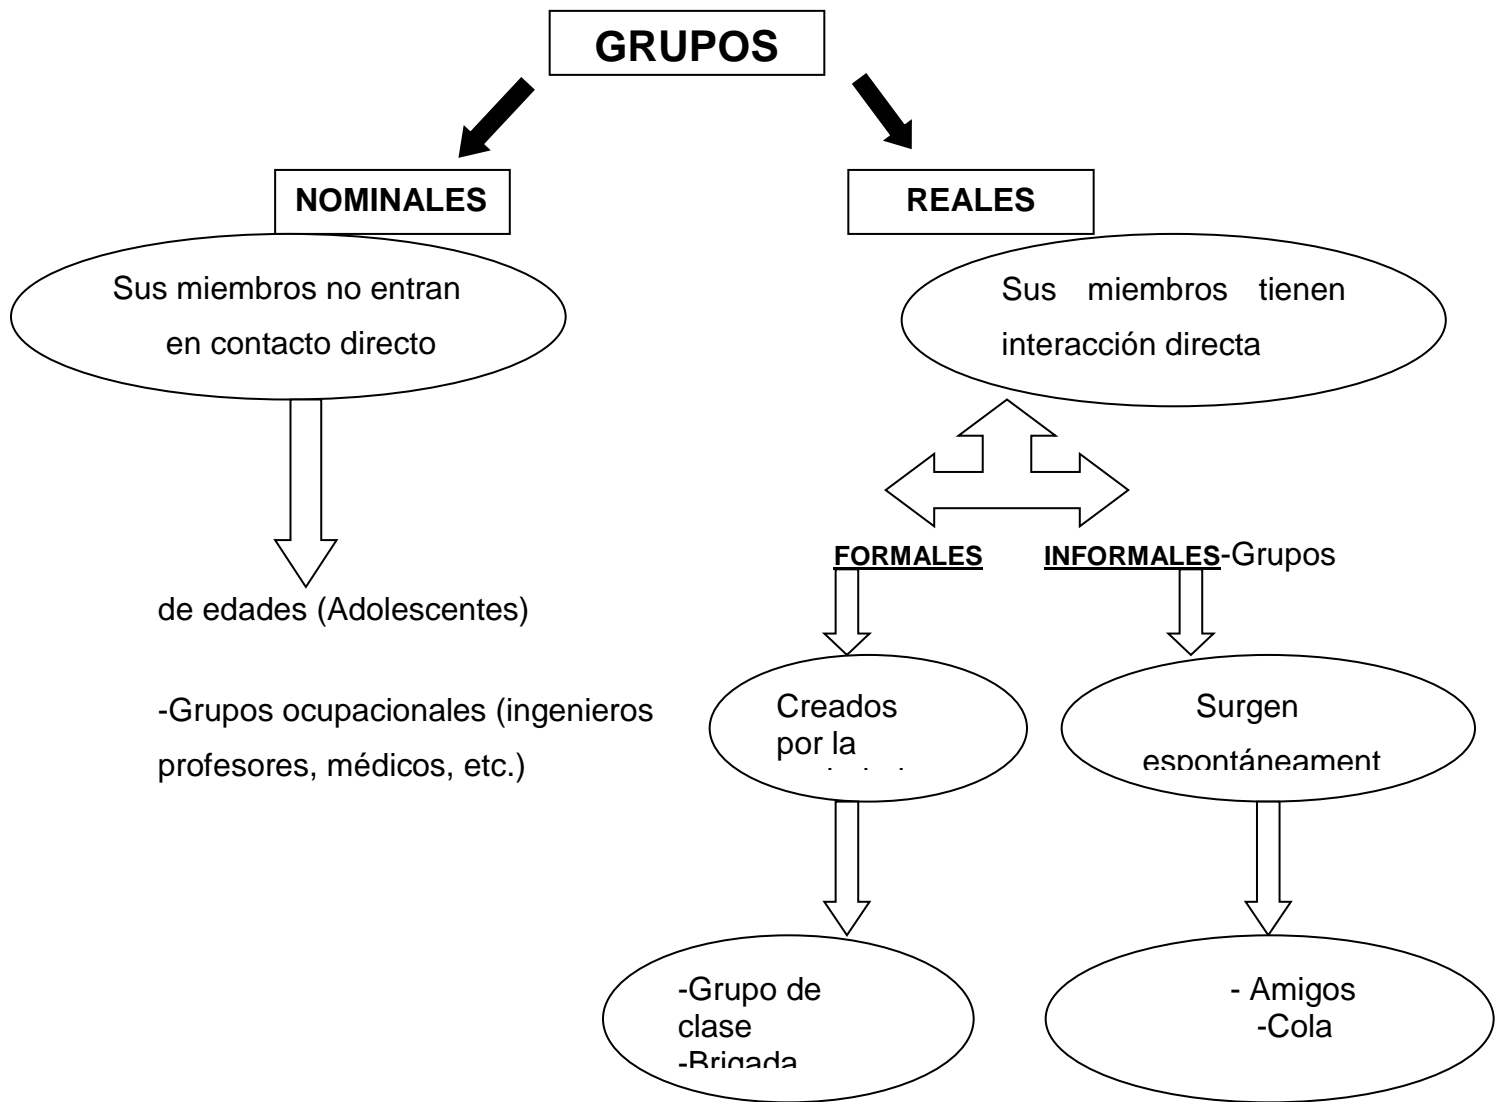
GRUPOS

NOMINALES

Sus miembros no entran en contacto directo

de edades (Adolescentes)

-Grupos ocupacionales (ingenieros profesores, médicos, etc.)

REALES

Sus miembros tienen interacción directa

FORMALES

INFORMALES-Grupos

Creados por la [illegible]

Surgen espontáneament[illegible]

-Grupo de clase
-Brigada

- Amigos
-Cola